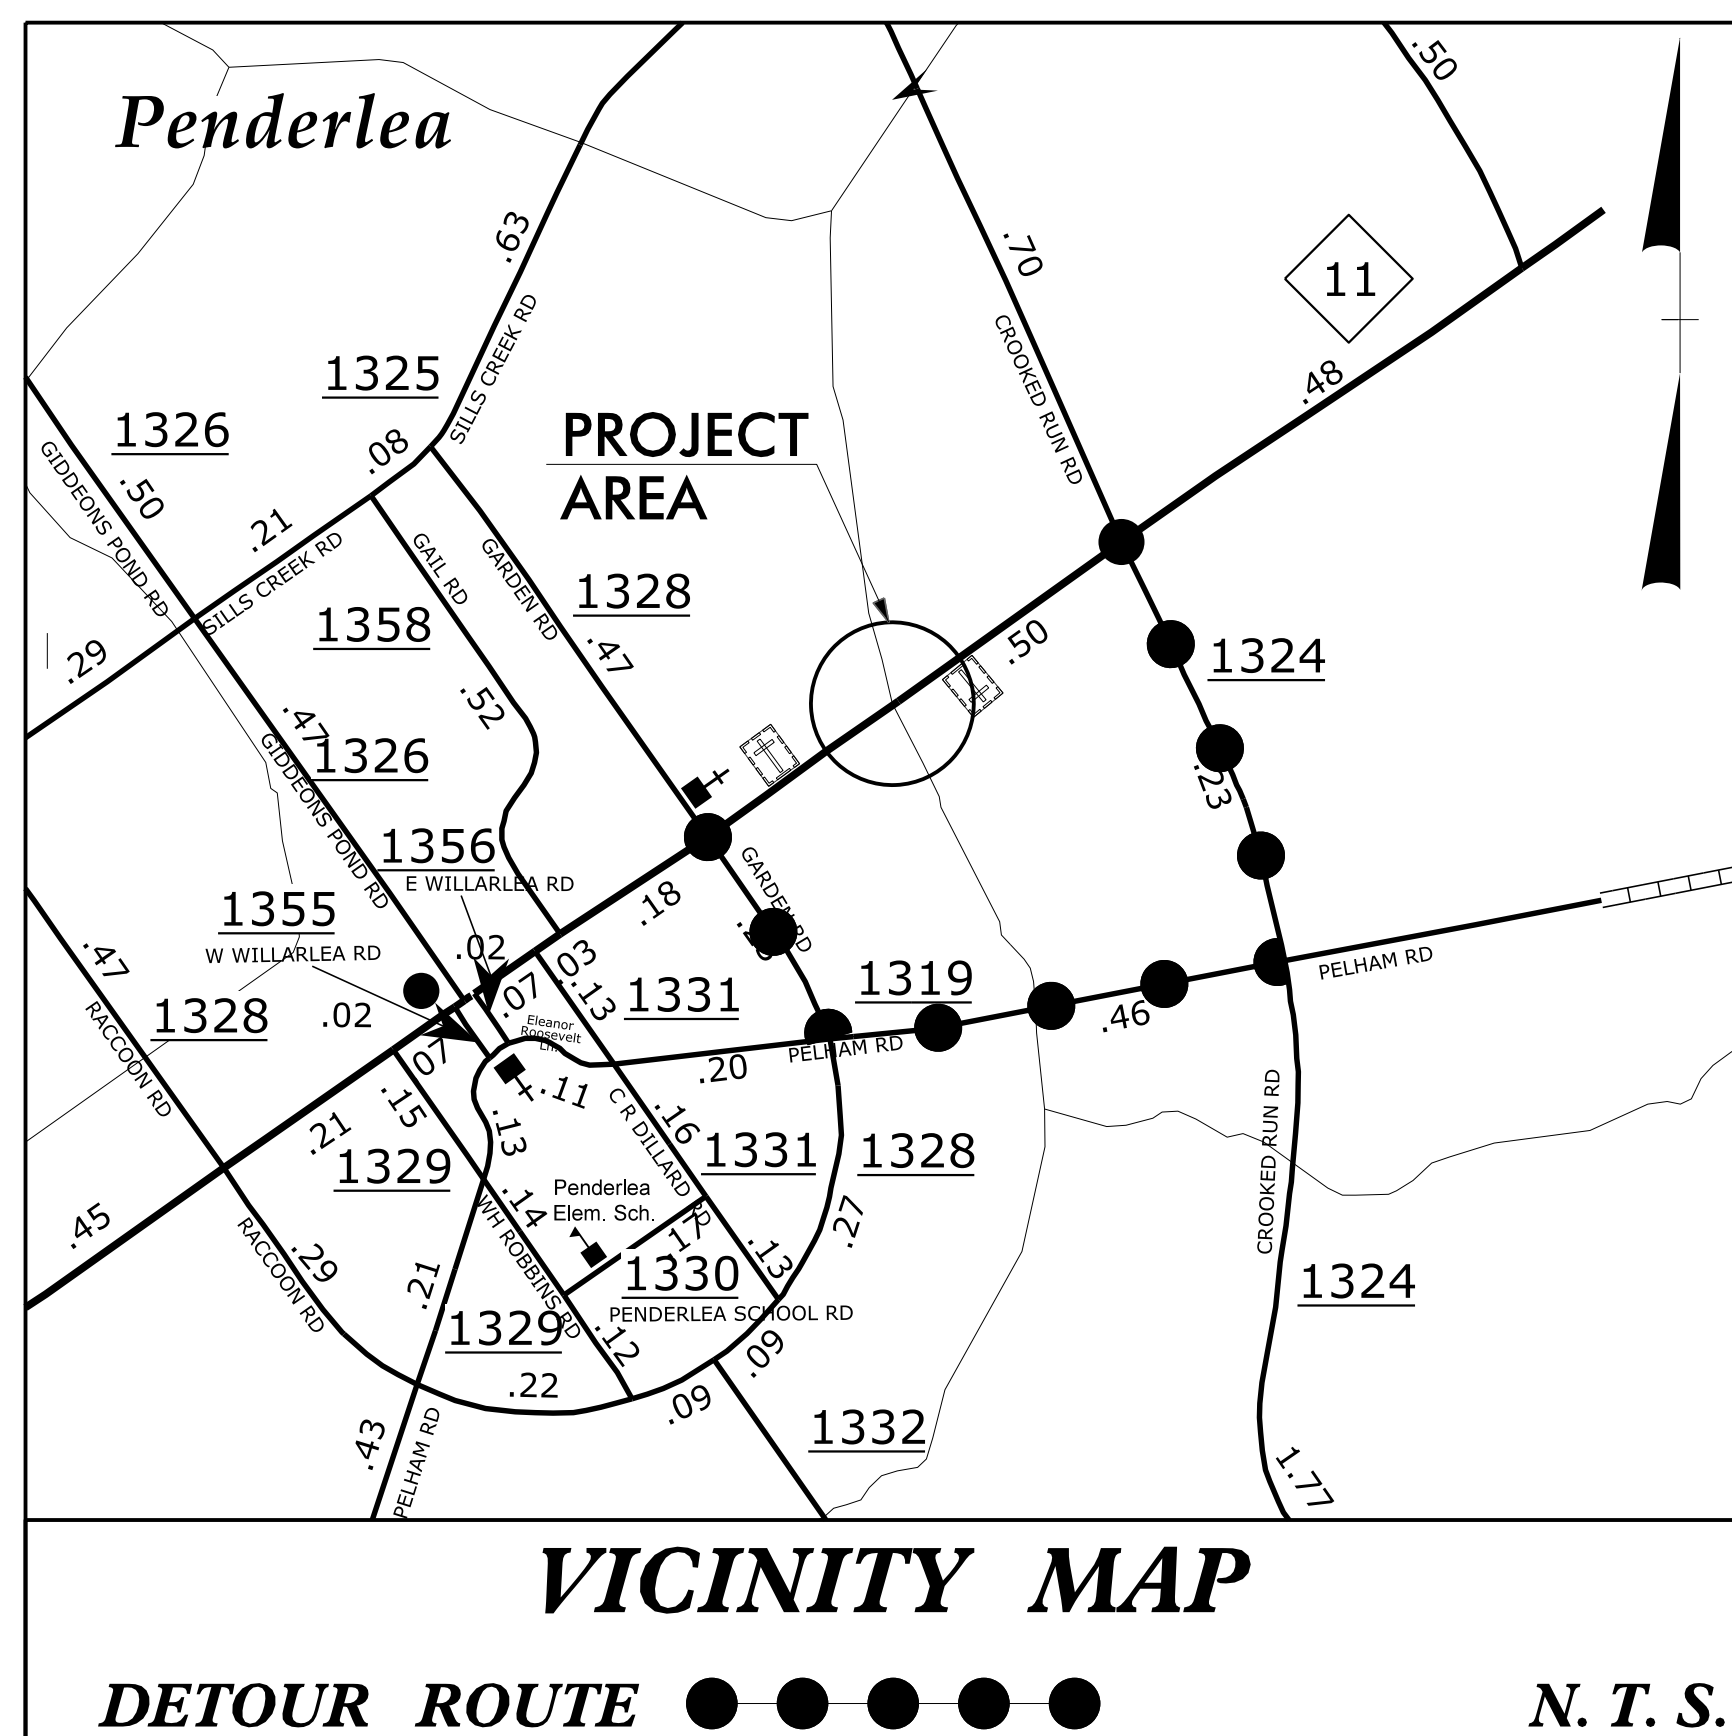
Penderlea

.50

.63

.70

11

1325

SILLS CREEK RD

CROOKED RUN RD

.48

1326

.08

PROJECT AREA

GIDDEONS POND RD

.50

.21

GAIL RD

GARDEN RD

1328

SILLS CREEK RD

1358

.47

1324

.29

.50

.52

.47

GIDDEONS POND RD

1326

.23

1356

GARDEN RD

E WILLAREA RD

1355

.18

.47

W WILLARLEA RD

.02

.03

.13

1331

1319

PELHAM RD

1328

.02

.07

Eleanor Roosevelt Ln

.46

RACCOON RD

.07

PELHAM RD

.20

.11

.21

.15

C R DILLARD

.16

1331

1328

CROOKED RUN RD

1329

.13

.45

.14

Penderlea Elem. Sch.

.27

RACCOON RD

.29

WH ROBBINS RD

.17

1330

.13

1324

.21

PENDERLEA SCHOOL RD

1329

.12

.09

.22

.09

1332

.43

PELHAM RD

1.77

VICINITY MAP

DETOUR ROUTE

N. T. S.